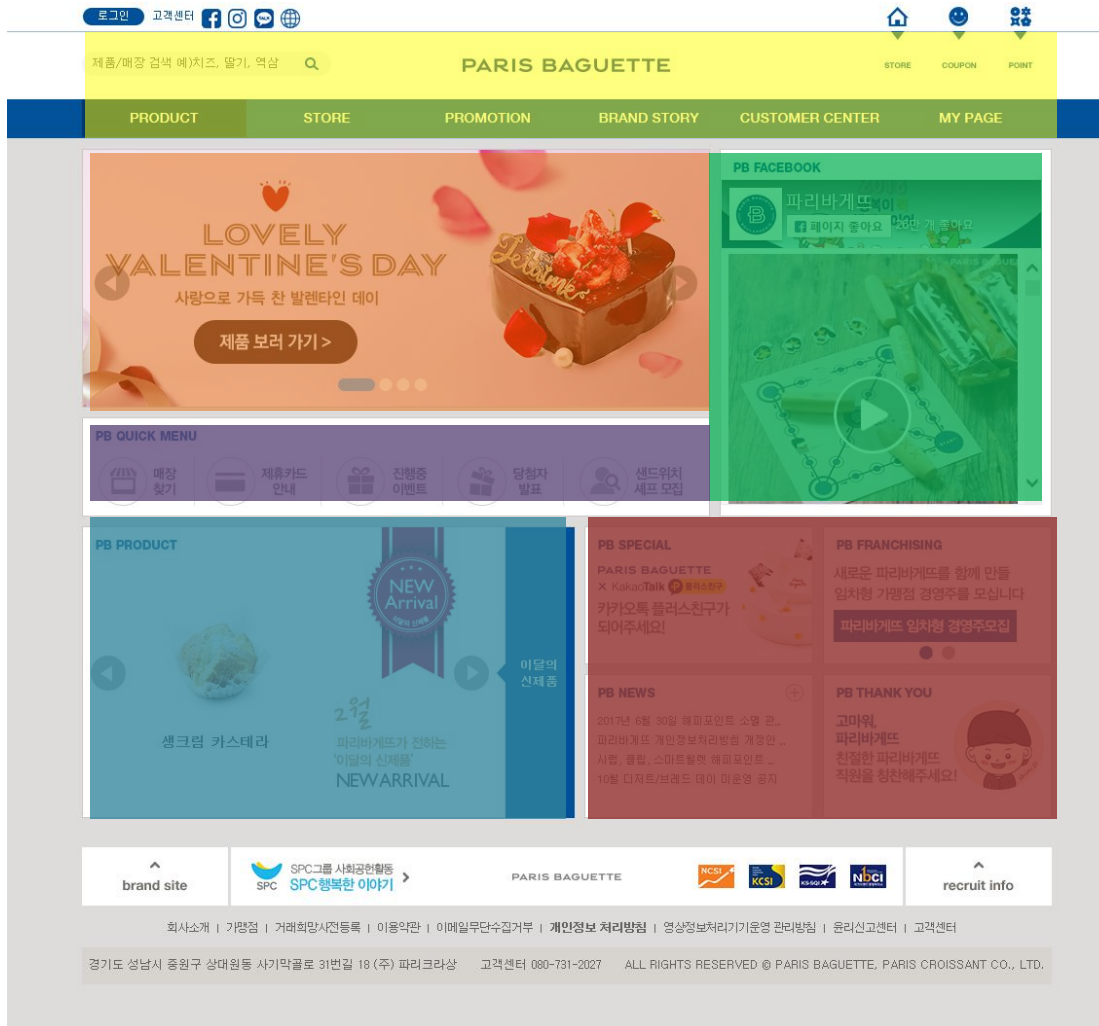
로그인 고객센터

제품/매장 검색 예)치즈, 딸기, 역삼

PARIS BAGUETTE

STORE COUPON POINT

PRODUCT STORE PROMOTION BRAND STORY CUSTOMER CENTER MY PAGE

LOVELY VALENTINE'S DAY
사랑으로 가득 찬 발렌타인 데이
제품 보러 가기 >

Je t'aime

PB FACEBOOK
파리바게뜨
페이지 좋아요 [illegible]개 좋아요

PB QUICK MENU
매장 찾기
제휴카드 안내
진행중 이벤트
당첨자 발표
샌드위치 세프 모집

PB PRODUCT
NEW Arrival
이달의 신제품
생크림 카스테라
2월
파리바게뜨가 전하는 '이달의 신제품'
NEWARRIVAL
이달의 신제품

PB SPECIAL
PARIS BAGUETTE
× KakaoTalk 플러스친구
카카오톡 플러스친구가 되어주세요!

PB FRANCHISING
새로운 파리바게뜨를 함께 만들 임차형 가맹점 경영주를 모십니다
파리바게뜨 임차형 경영주모집

PB NEWS
2017년 6월 30일 해피포인트 소멸 관...
파리바게뜨 개인정보처리방침 개정안 ...
사랑, 클럽, 스마트폰 해피포인트 ...
10월 디저트브레드 데이 미운영 공지

PB THANK YOU
고마워, 파리바게뜨
친절한 파리바게뜨 직원을 칭찬해주세요!

brand site
SPC그룹 사회공헌활동
SPC행복한 이야기 >
PARIS BAGUETTE
NCSI KCSI KS-SQI NCSI
recruit info

회사소개 | 가맹점 | 거래희망사전등록 | 이용약관 | 이메일무단수집거부 | 개인정보 처리방침 | 영상정보처리기기운영 관리방침 | 윤리신고센터 | 고객센터

경기도 성남시 중원구 상대원동 사기막골로 31번길 18 (주) 파리크라상 고객센터 080-731-2027 ALL RIGHTS RESERVED © PARIS BAGUETTE, PARIS CROISSANT CO., LTD.